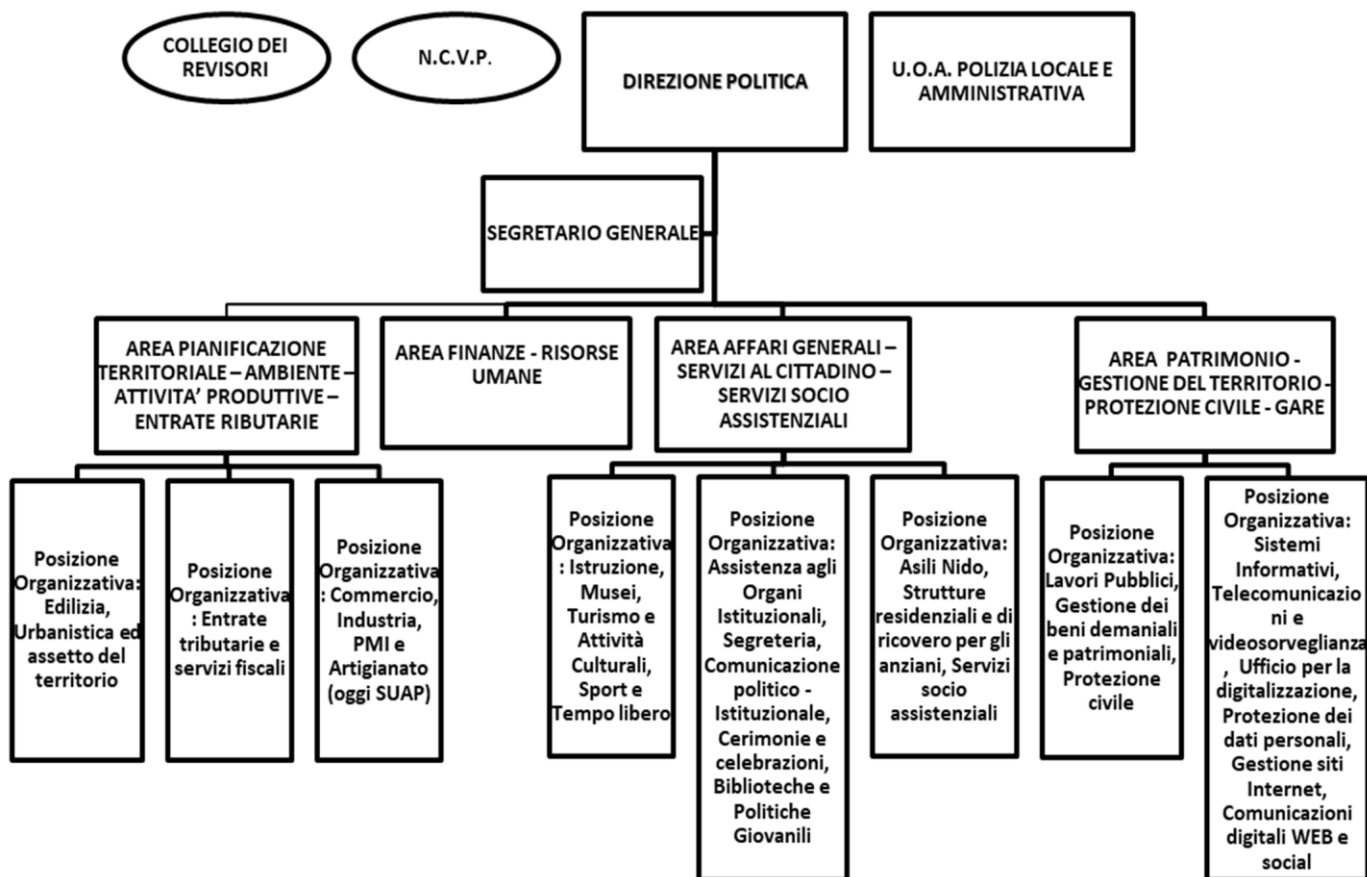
COLLEGIO DEI REVISORI

N.C.V.P.

DIREZIONE POLITICA

U.O.A. POLIZIA LOCALE E AMMINISTRATIVA

SEGRETARIO GENERALE

AREA PIANIFICAZIONE TERRITORIALE – AMBIENTE – ATTIVITA' PRODUTTIVE – ENTRATE RIBUTARIE

AREA FINANZE - RISORSE UMANE

AREA AFFARI GENERALI – SERVIZI AL CITTADINO – SERVIZI SOCIO ASSISTENZIALI

AREA PATRIMONIO - GESTIONE DEL TERRITORIO - PROTEZIONE CIVILE - GARE

Posizione Organizzativa: Edilizia, Urbanistica ed assetto del territorio

Posizione Organizzativa: Entrate tributarie e servizi fiscali

Posizione Organizzativa: Commercio, Industria, PMI e Artigianato (oggi SUAP)

Posizione Organizzativa: Istruzione, Musei, Turismo e Attività Culturali, Sport e Tempo libero

Posizione Organizzativa: Assistenza agli Organi Istituzionali, Segreteria, Comunicazione politico - Istituzionale, Cerimonie e celebrazioni, Biblioteche e Politiche Giovanili

Posizione Organizzativa: Asili Nido, Strutture residenziali e di ricovero per gli anziani, Servizi socio assistenziali

Posizione Organizzativa: Lavori Pubblici, Gestione dei beni demaniali e patrimoniali, Protezione civile

Posizione Organizzativa: Sistemi Informativi, Telecomunicazioni e videosorveglianza, Ufficio per la digitalizzazione, Protezione dei dati personali, Gestione siti Internet, Comunicazioni digitali WEB e social